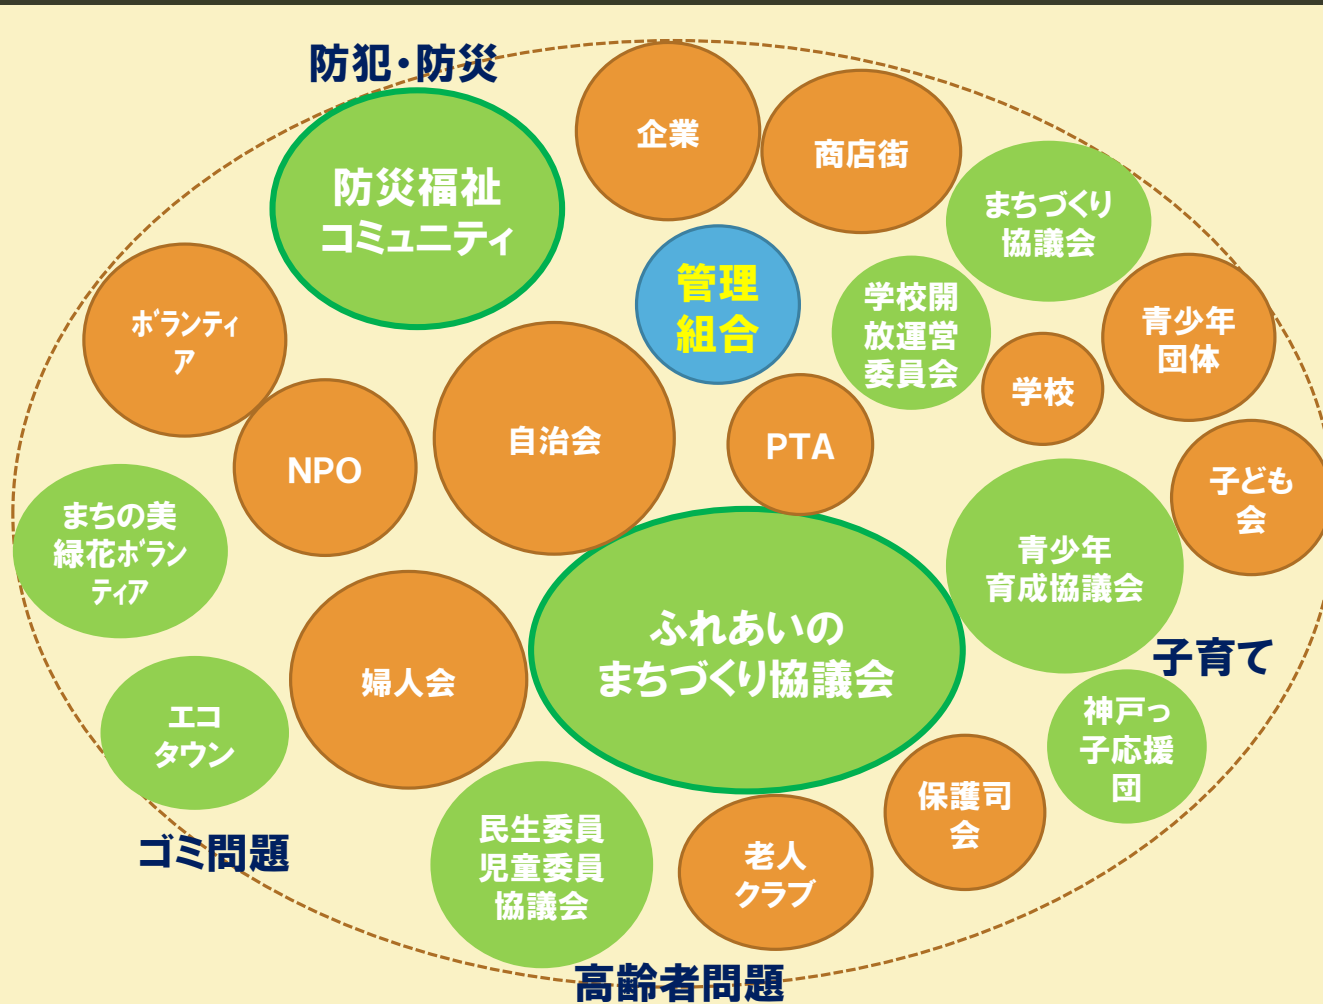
防犯・防災

企業

商店街

防災福祉コミュニティ

まちづくり協議会

管理組合

学校開放運営委員会

青少年団体

ボランティア

学校

自治会

PTA

NPO

子ども会

まちの美緑花ボランティア

青少年育成協議会

ふれあいのまちづくり協議会

子育て

婦人会

神戸っ子応援団

エコタウン

保護司会

民生委員児童委員協議会

老人クラブ

ゴミ問題

高齢者問題